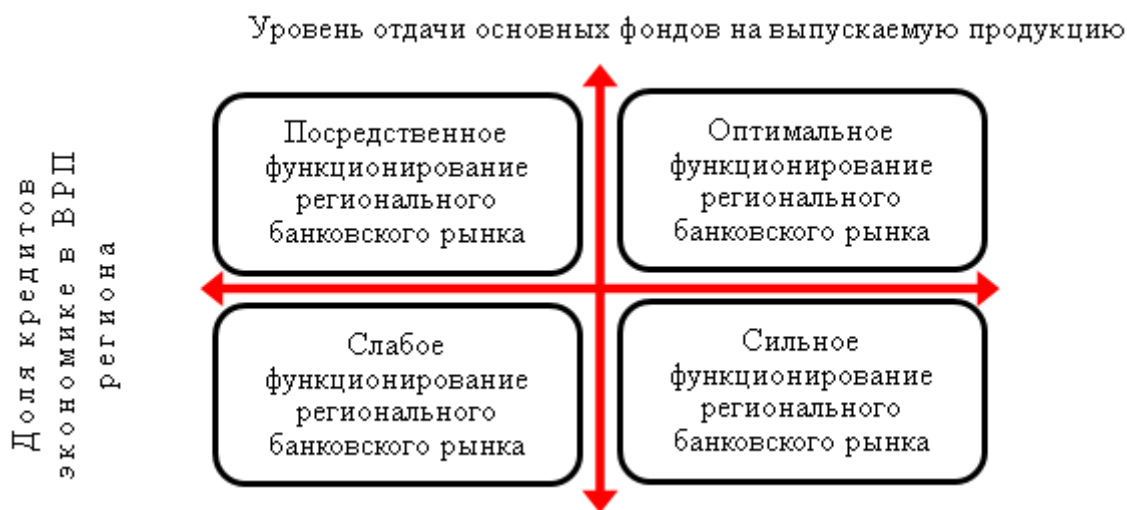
Уровень отдачи основных фондов на выпускаемую продукцию

Доля кредитов экономике в ВРП региона

Посредственное функционирование регионального банковского рынка

Оптимальное функционирование регионального банковского рынка

Слабое функционирование регионального банковского рынка

Сильное функционирование регионального банковского рынка